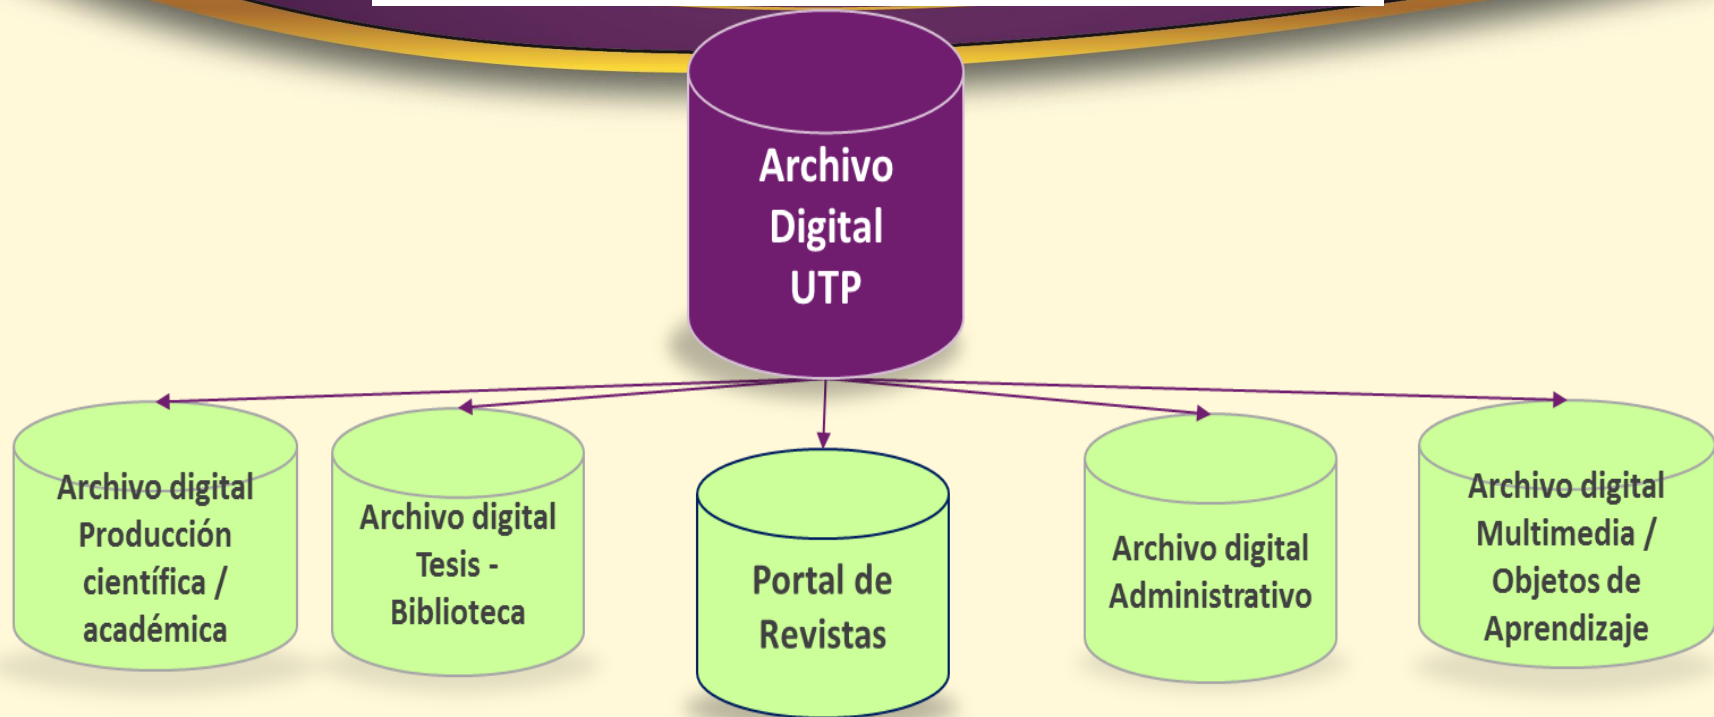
Archivo Digital UTP

Archivo digital Producción científica / académica

Archivo digital Tesis - Biblioteca

Portal de Revistas

Archivo digital Administrativo

Archivo digital Multimedia / Objetos de Aprendizaje